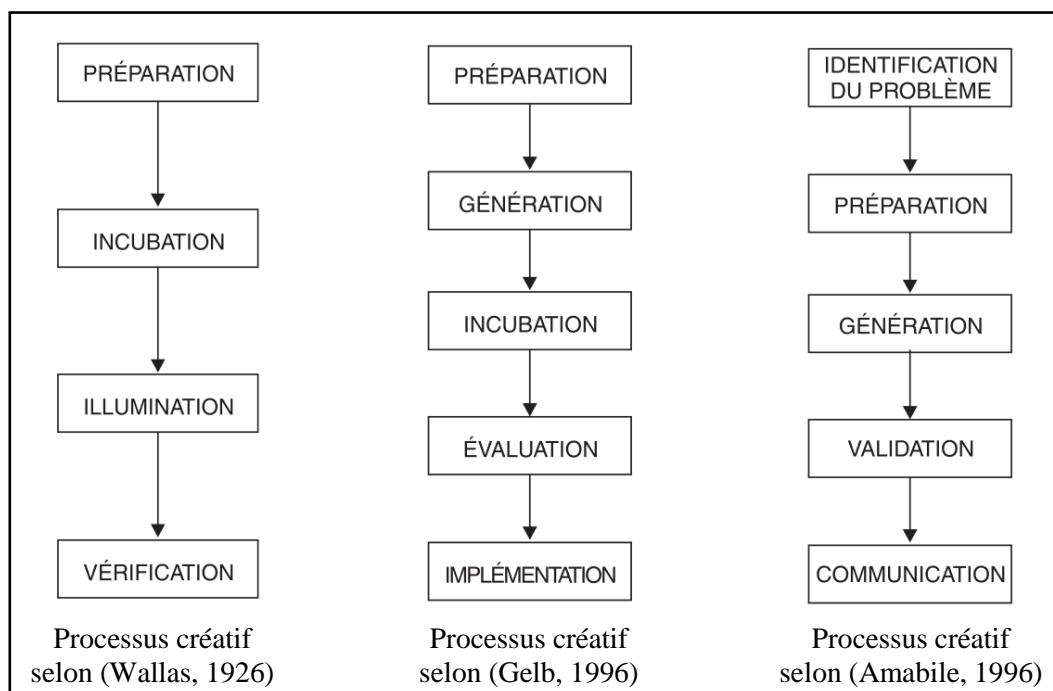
PRÉPARATION

INCUBATION

ILLUMINATION

VÉRIFICATION

Processus créatif selon (Wallas, 1926)

PRÉPARATION

GÉNÉRATION

INCUBATION

ÉVALUATION

IMPLÉMENTATION

Processus créatif selon (Gelb, 1996)

IDENTIFICATION DU PROBLÈME

PRÉPARATION

GÉNÉRATION

VALIDATION

COMMUNICATION

Processus créatif selon (Amabile, 1996)